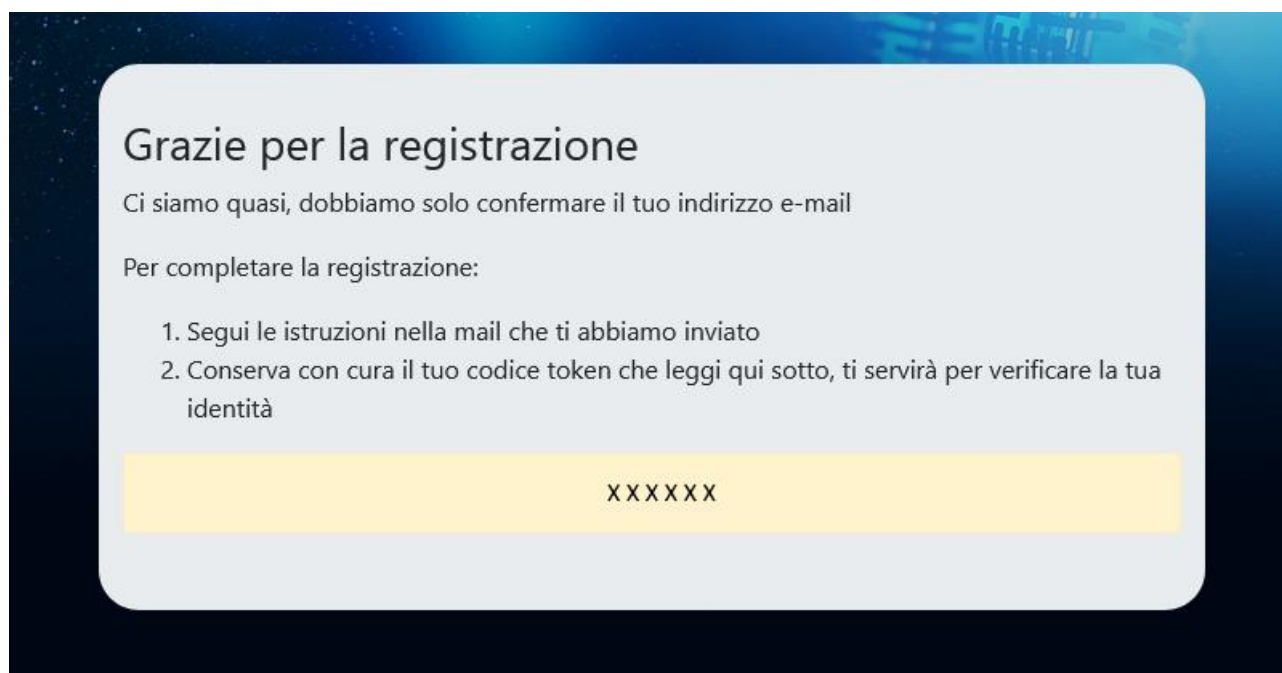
Grazie per la registrazione

Ci siamo quasi, dobbiamo solo confermare il tuo indirizzo e-mail

Per completare la registrazione:

1. Segui le istruzioni nella mail che ti abbiamo inviato
2. Conserva con cura il tuo codice token che leggi qui sotto, ti servirà per verificare la tua identità

XXXXXX